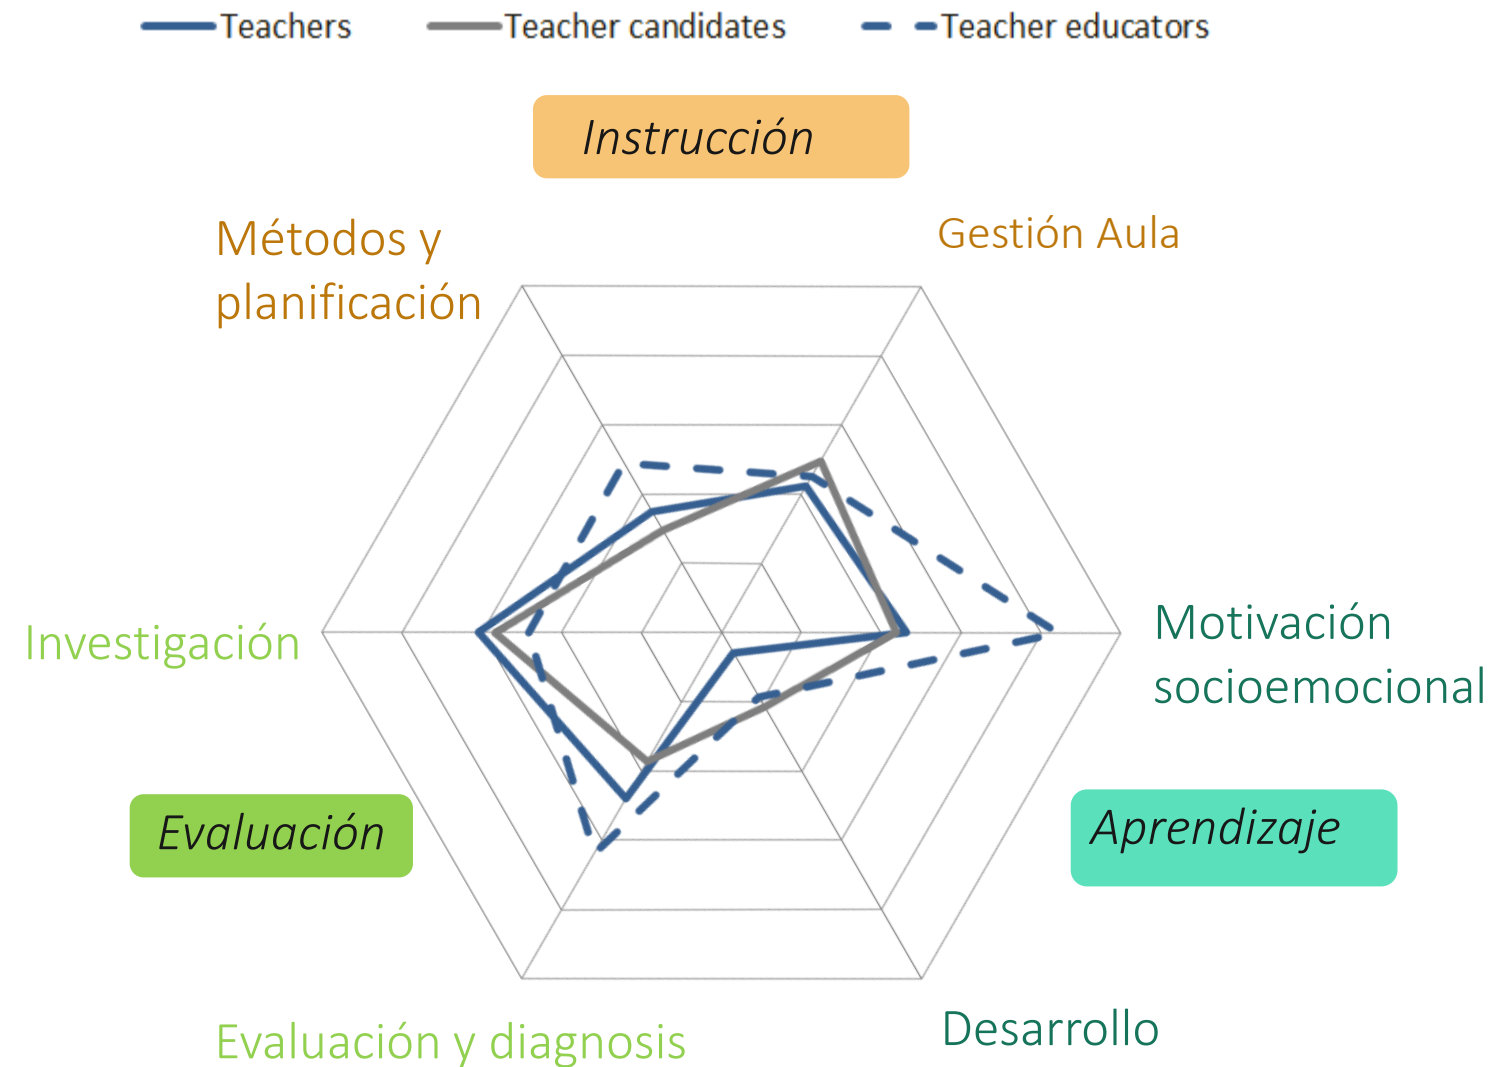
Teachers
Teacher candidates
Teacher educators

Instrucción

Métodos y planificación

Gestión Aula

Investigación

Motivación socioemocional

Evaluación

Aprendizaje

Evaluación y diagnosis

Desarrollo